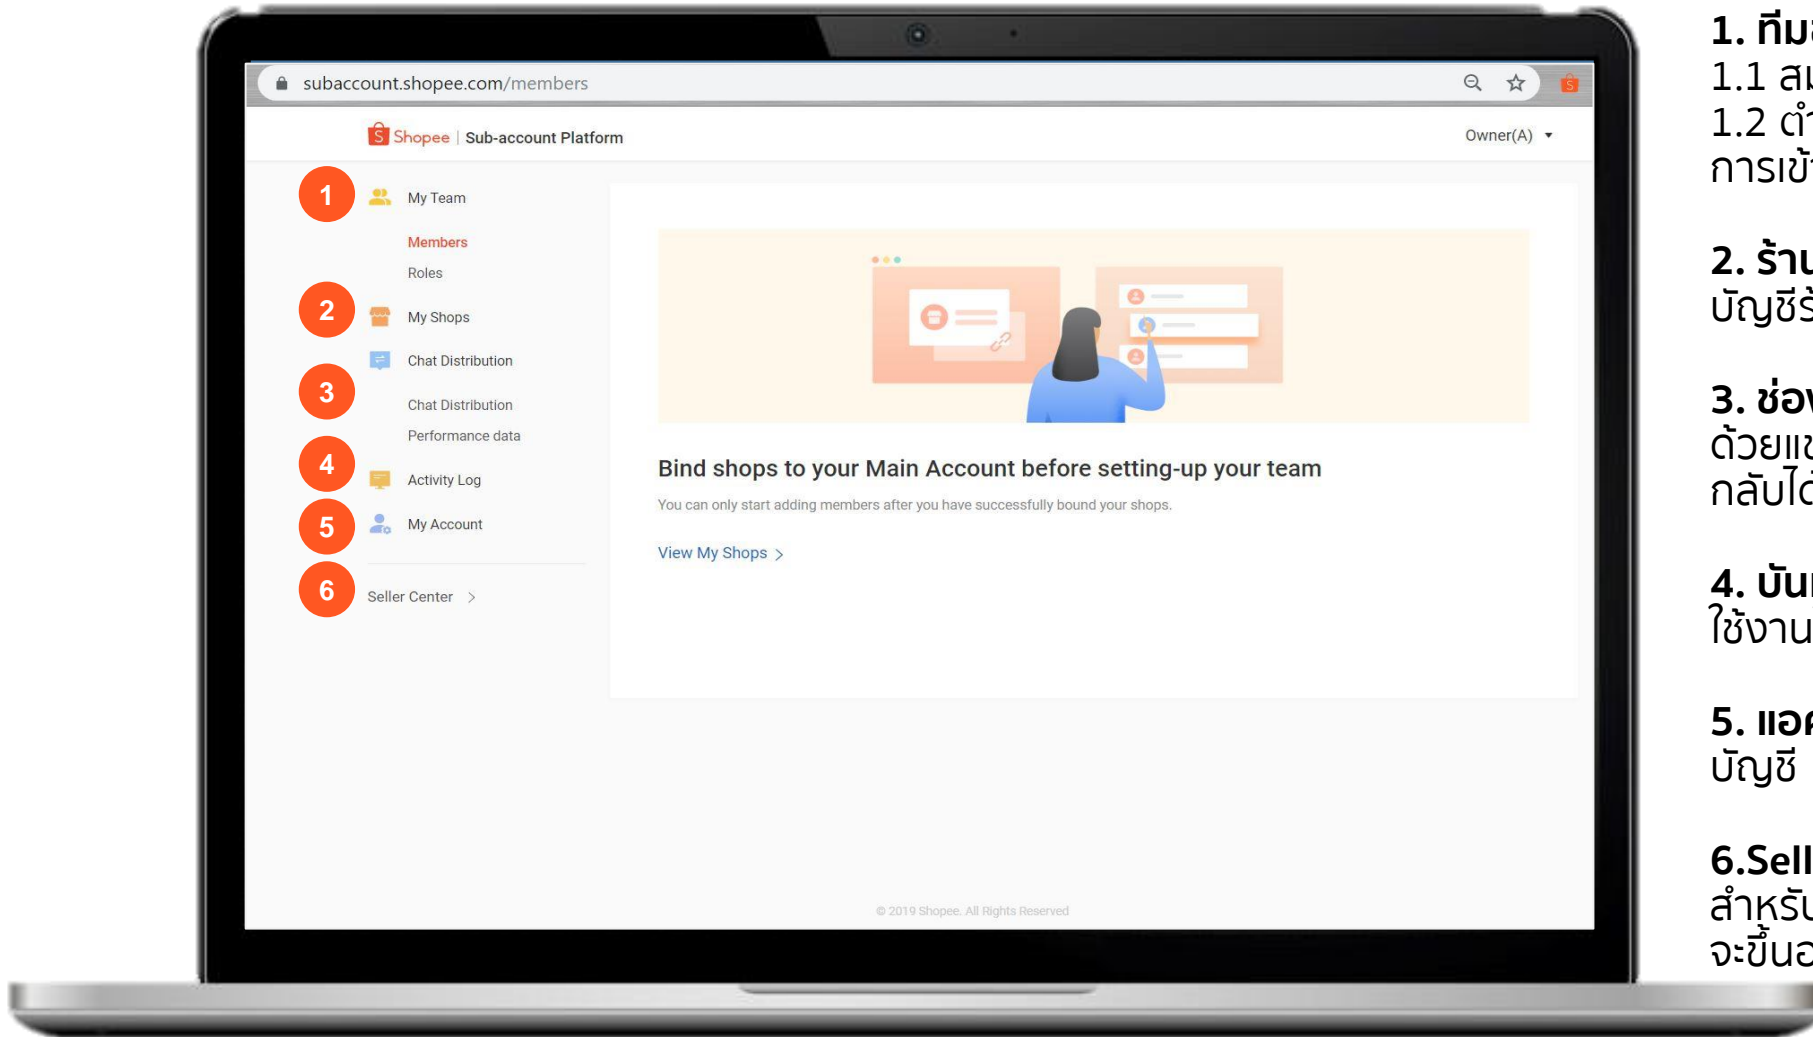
subaccount.shopee.com/members

Shopee | Sub-account Platform

Owner(A)

1 My Team

Members

Roles

2 My Shops

Chat Distribution

3 Chat Distribution

Performance data

4 Activity Log

5 My Account

6 Seller Center >

Bind shops to your Main Account before setting-up your team

You can only start adding members after you have successfully bound your shops.

View My Shops >

© 2019 Shopee. All Rights Reserved

1. ทีม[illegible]
1.1 ส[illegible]
1.2 ต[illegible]
การเข้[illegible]

2. ร้าน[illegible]
บัญชีร้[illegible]

3. ช่อ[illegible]
ด้วยแ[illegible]
กลับไ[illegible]

4. บัน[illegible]
ใช้งาน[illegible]

5. แอ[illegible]
บัญชี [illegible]

6.Sell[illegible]
สำหรั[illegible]
จะขึ้น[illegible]